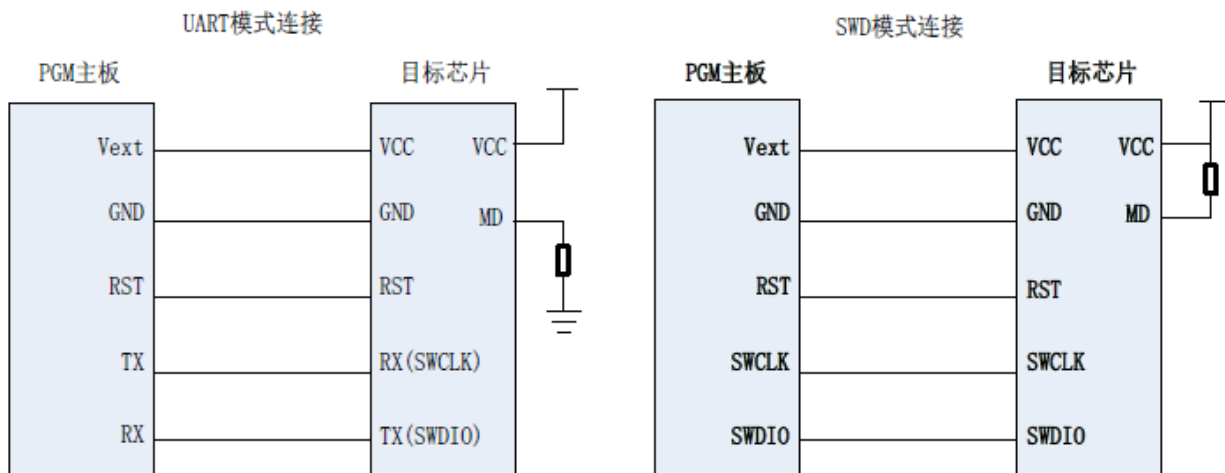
UART模式连接

PGM主板

目标芯片

Vext

VCC

VCC

GND

GND

MD

RST

RST

TX

RX(SWCLK)

RX

TX(SWDIO)

SWD模式连接

PGM主板

目标芯片

Vext

VCC

VCC

GND

GND

MD

RST

RST

SWCLK

SWCLK

SWDIO

SWDIO